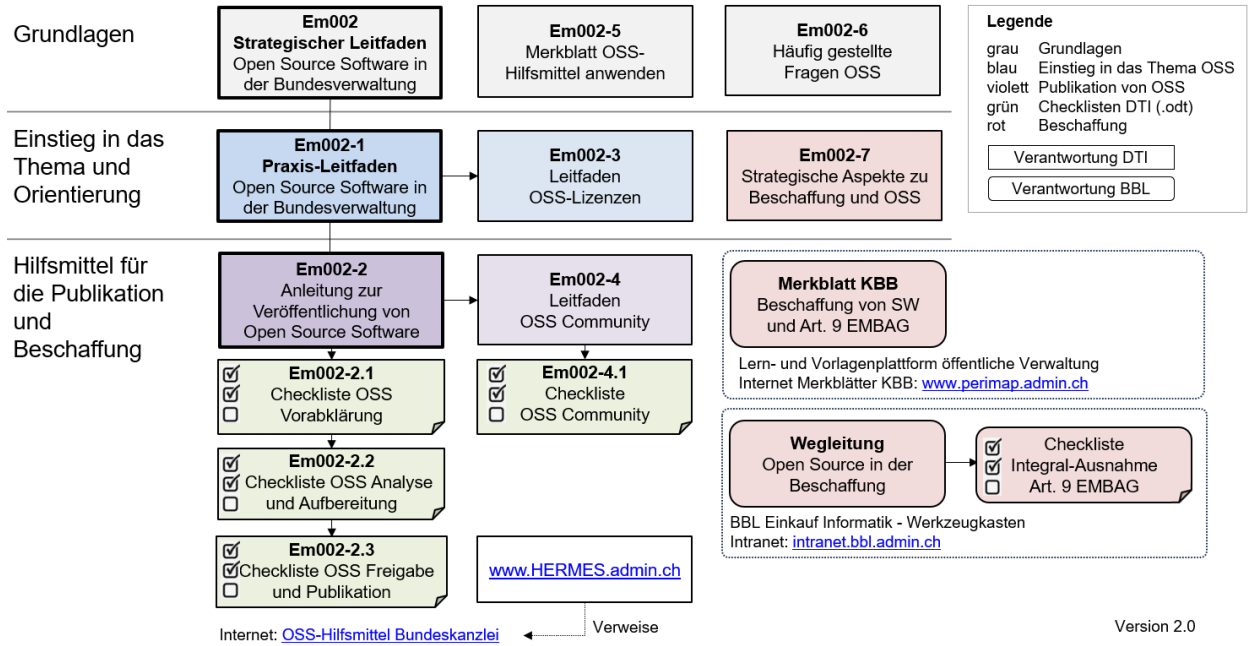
Grundlagen

**Em002**
**Strategischer Leitfaden**
Open Source Software in der Bundesverwaltung

**Em002-5**
Merkblatt OSS-Hilfsmittel anwenden

**Em002-6**
Häufig gestellte Fragen OSS

**Legende**

| | |
|---|---|
| grau | Grundlagen |
| blau | Einstieg in das Thema OSS |
| violett | Publikation von OSS |
| grün | Checklisten DTI (.odt) |
| rot | Beschaffung |

Verantwortung DTI

Verantwortung BBL

Einstieg in das Thema und Orientierung

**Em002-1**
**Praxis-Leitfaden**
Open Source Software in der Bundesverwaltung

**Em002-3**
Leitfaden
OSS-Lizenzen

**Em002-7**
Strategische Aspekte zu Beschaffung und OSS

Hilfsmittel für die Publikation und Beschaffung

**Em002-2**
Anleitung zur Veröffentlichung von Open Source Software

**Em002-4**
Leitfaden
OSS Community

**Merkblatt KBB**
Beschaffung von SW und Art. 9 EMBAG

Lern- und Vorlagenplattform öffentliche Verwaltung
Internet Merkblätter KBB: www.perimap.admin.ch

**Em002-2.1**
Checkliste OSS Vorabklärung

**Em002-4.1**
Checkliste
OSS Community

**Wegleitung**
Open Source in der Beschaffung

Checkliste
Integral-Ausnahme
Art. 9 EMBAG

**Em002-2.2**
Checkliste OSS Analyse und Aufbereitung

BBL Einkauf Informatik - Werkzeugkasten
Intranet: intranet.bbl.admin.ch

**Em002-2.3**
Checkliste OSS Freigabe und Publikation

www.HERMES.admin.ch

Verweise

Internet: OSS-Hilfsmittel Bundeskanzlei

Version 2.0